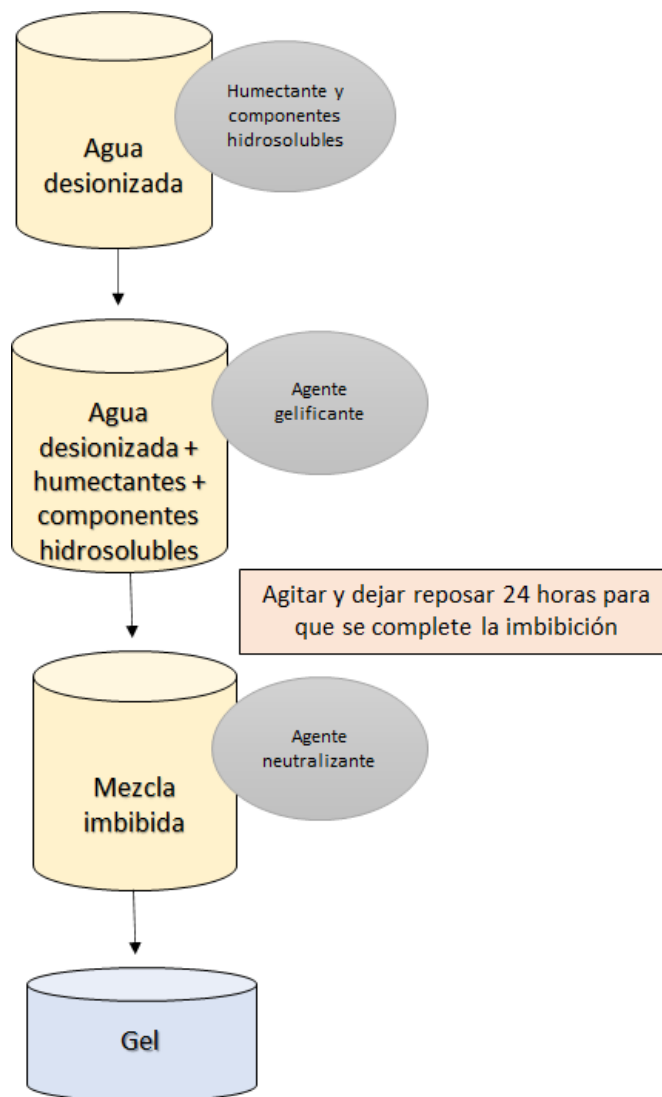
Agua desionizada

Humectante y componentes hidrosolubles

Agua desionizada + humectantes + componentes hidrosolubles

Agente gelificante

Agitar y dejar reposar 24 horas para que se complete la imbibición

Mezcla imbibida

Agente neutralizante

Gel